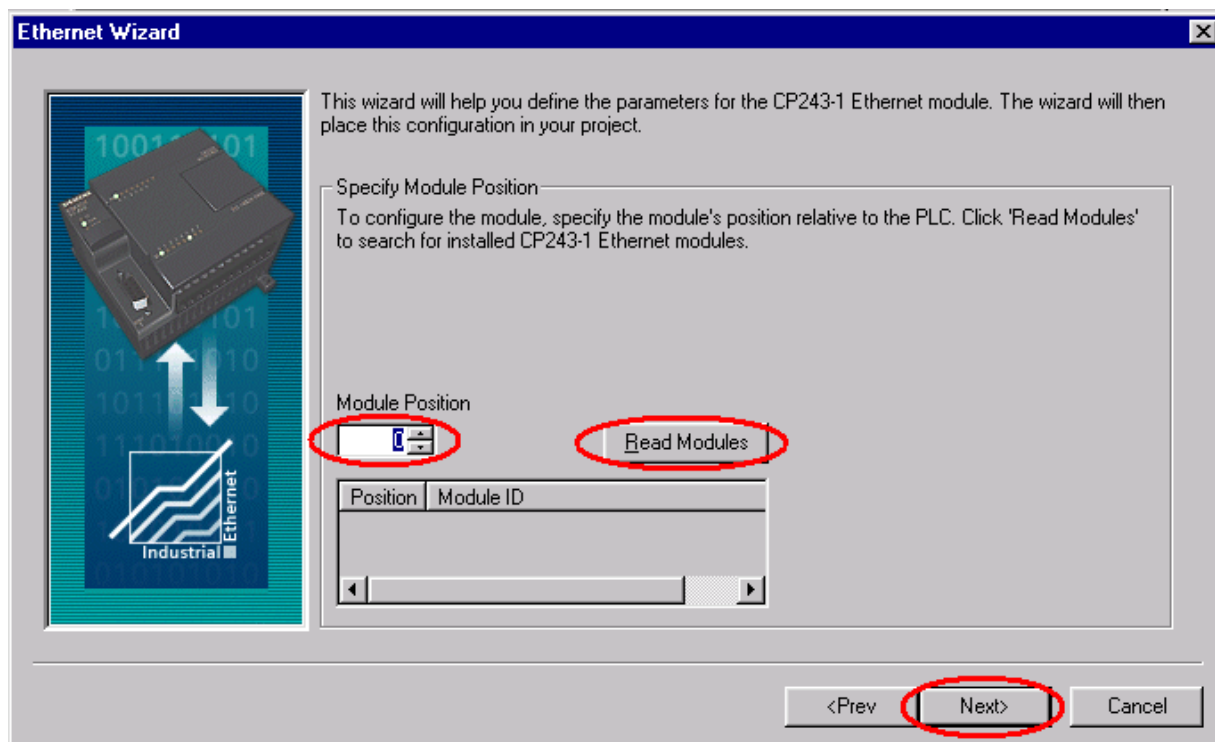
Ethernet Wizard

This wizard will help you define the parameters for the CP243-1 Ethernet module. The wizard will then place this configuration in your project.

Specify Module Position

To configure the module, specify the module's position relative to the PLC. Click 'Read Modules' to search for installed CP243-1 Ethernet modules.

Module Position

0

Read Modules

| Position | Module ID |
|---|---|

Industrial Ethernet

<Prev

Next>

Cancel